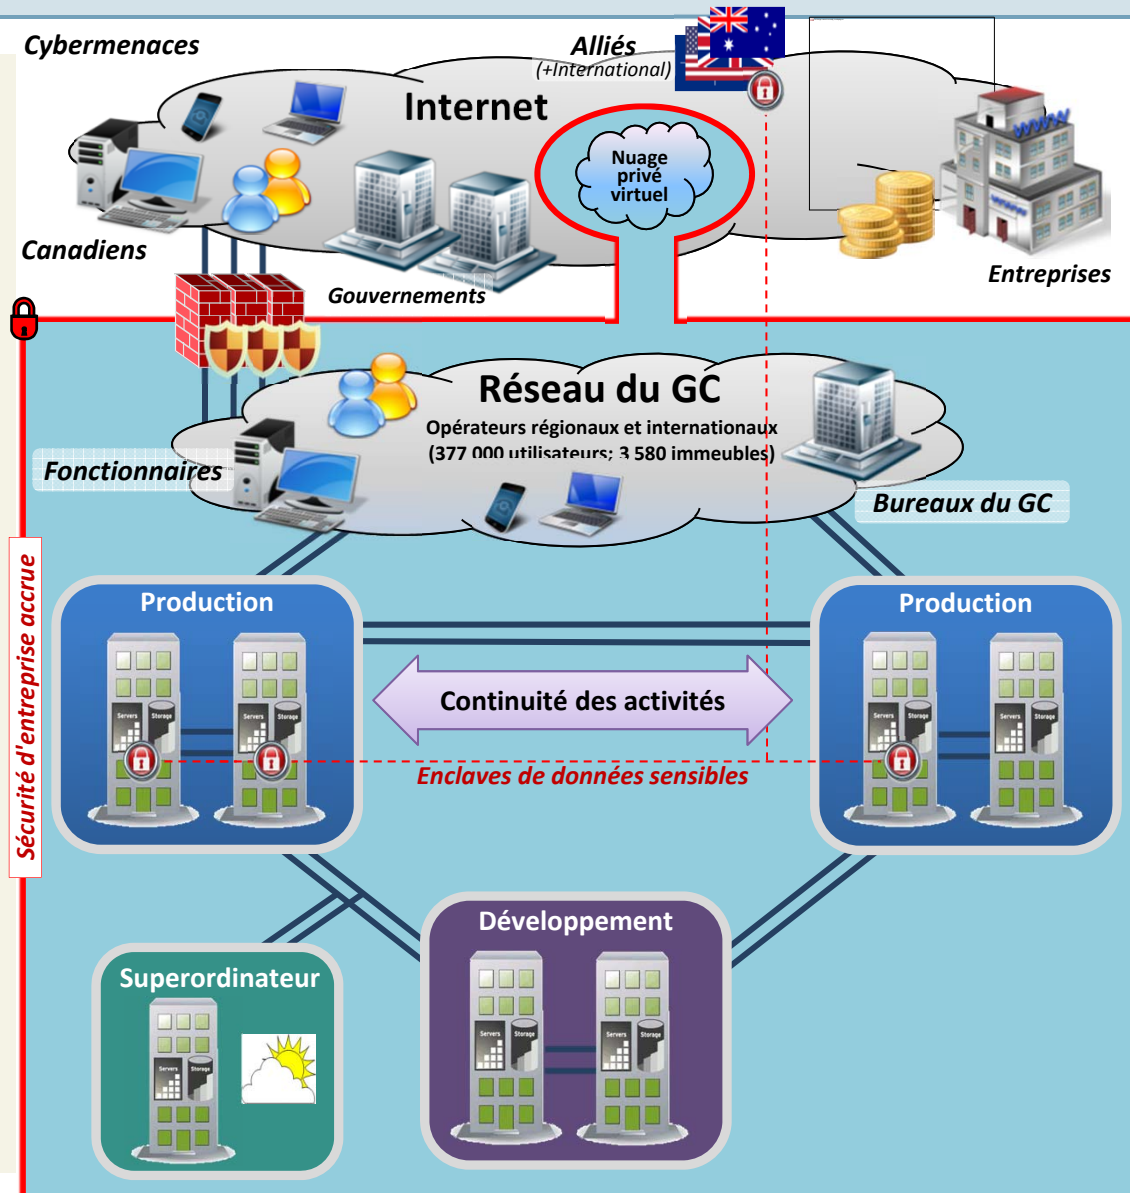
Cybermenaces

Alliés
(+International)

Internet

Nuage privé virtuel

Canadiens

Gouvernements

Entreprises

Réseau du GC
Opérateurs régionaux et internationaux
(377 000 utilisateurs; 3 580 immeubles)

Fonctionnaires

Bureaux du GC

Production

Production

Servers Storage

Continuité des activités

Enclaves de données sensibles

Sécurité d'entreprise accrue

Développement

Superordinateur